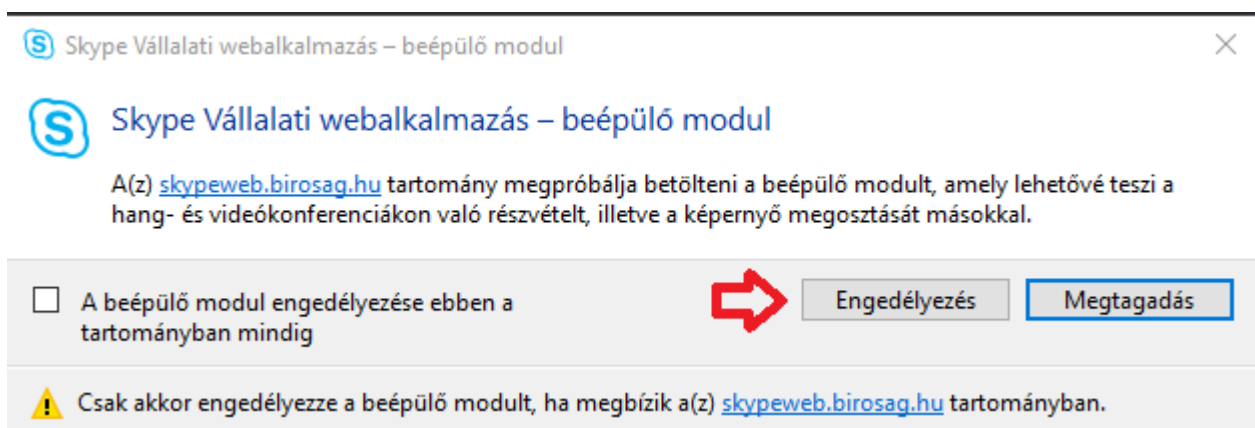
Skype Vállalati webalkalmazás – beépülő modul

Skype Vállalati webalkalmazás – beépülő modul

A(z) skypeweb.birosag.hu tartomány megpróbálja betölteni a beépülő modult, amely lehetővé teszi a hang- és videókonferenciákon való részvételt, illetve a képernyő megosztását másokkal.

A beépülő modul engedélyezése ebben a tartományban mindig

Engedélyezés

Megtagadás

Csak akkor engedélyezze a beépülő modult, ha megbízik a(z) skypeweb.birosag.hu tartományban.